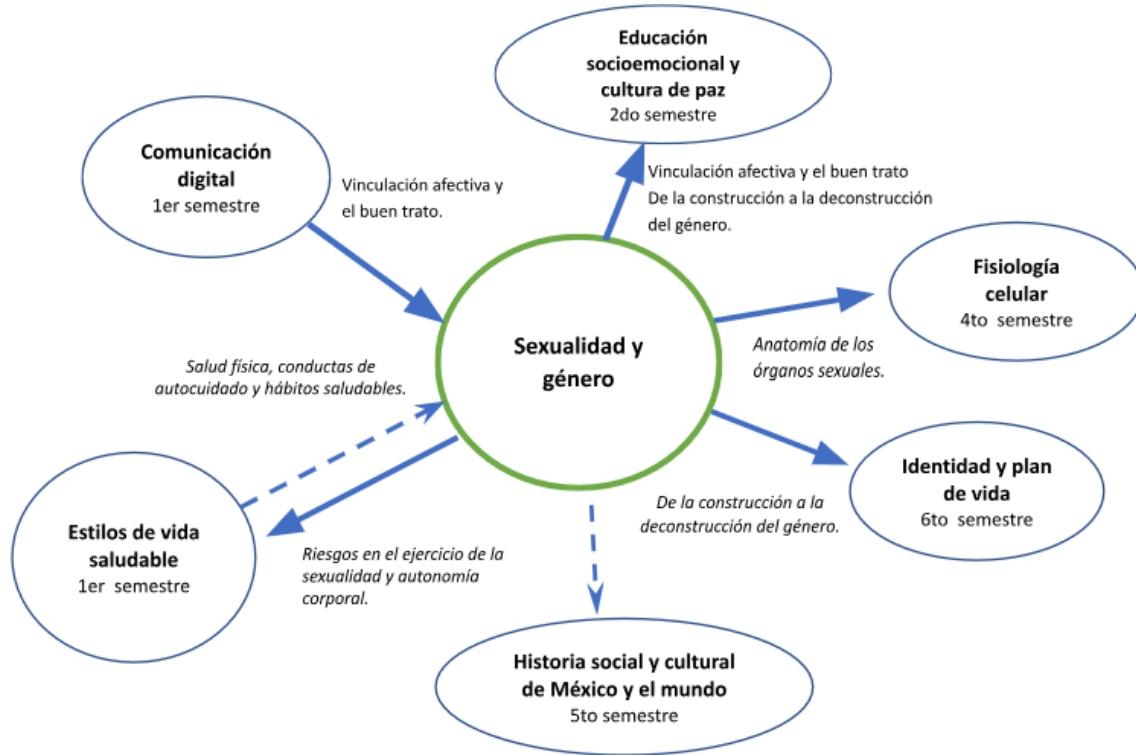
Educación socioemocional y cultura de paz
2do semestre

Comunicación digital
1er semestre

Vinculación afectiva y el buen trato.

Vinculación afectiva y el buen trato
De la construcción a la deconstrucción del género.

Fisiología celular
4to semestre

Sexualidad y género

Salud física, conductas de autocuidado y hábitos saludables.

Anatomía de los órganos sexuales.

Identidad y plan de vida
6to semestre

De la construcción a la deconstrucción del género.

Estilos de vida saludable
1er semestre

Riesgos en el ejercicio de la sexualidad y autonomía corporal.

Historia social y cultural de México y el mundo
5to semestre